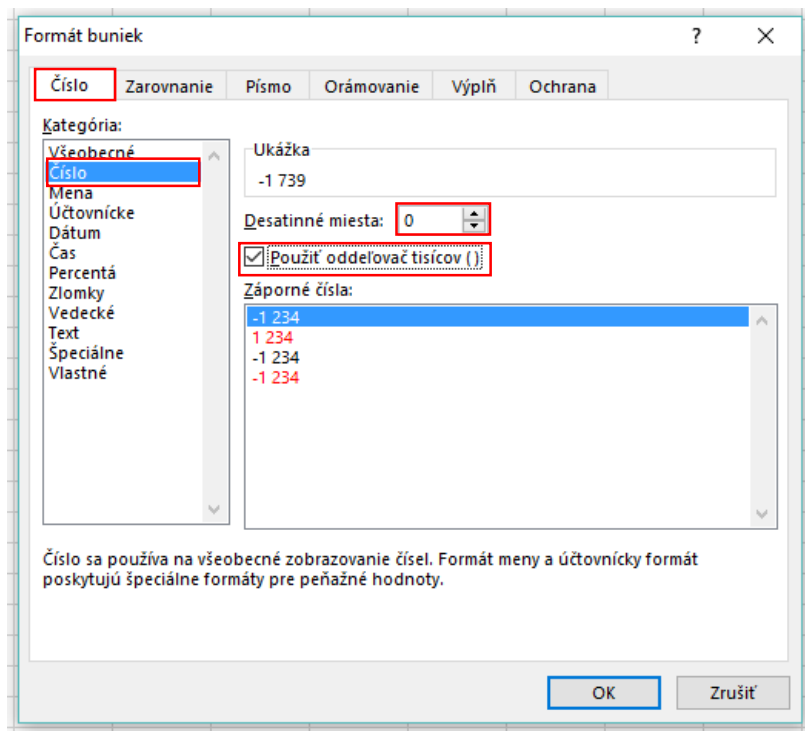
Formát buniek

?

Číslo | Zarovnanie | Písmo | Orámovanie | Výplň | Ochrana

Kategória:

Všeobecné
Číslo
Mena
Účtovnícke
Dátum
Čas
Percentá
Zlomky
Vedecké
Text
Špeciálne
Vlastné

Ukážka
-1 739

Desatinné miesta: 0

Použiť oddeľovač tisícov ( )

Záporné čísla:

-1 234
1 234
-1 234
-1 234

Číslo sa používa na všeobecné zobrazovanie čísel. Formát meny a účtovnícky formát poskytujú špeciálne formáty pre peňažné hodnoty.

OK
Zrušiť